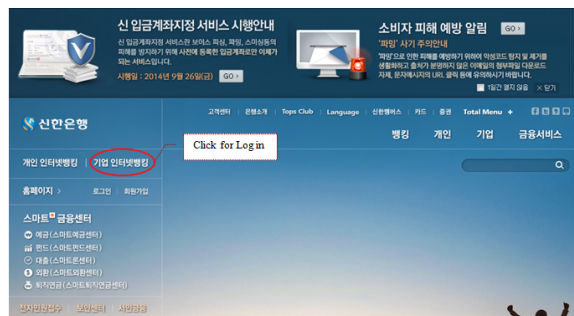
신 입금계좌지정 서비스 시행안내

신 입금계좌지정 서비스란 보이스 피싱, 파밍, 스미싱등의 피해를 방지하기 위해 사전에 등록한 입금계좌로만 이체가 되는 서비스입니다.

시행일 : 2014년 9월 26일(금) GO >

소비자 피해 예방 알림 GO >

'파밍' 사기 주의안내

'파밍'으로 인한 피해를 예방하기 위하여 악성코드 탐지 및 제거를 생활화하고 출처가 불명확한 앱은 이메일의 첨부파일 다운로드 자제, 문자메시지의 URL 클릭 등에 유의하시기 바랍니다.

1일간 열지 않음 × 닫기

신한은행

고객센터 | 은행소개 | Tops Club | Language | 신한웹버스 | 카드 | 증권 | Total Menu +

뱅킹 개인 기업 금융서비스

개인 인터넷뱅킹 | 기업 인터넷뱅킹

Click for Log in

홈페이지 > 로그인 회원가입

스마트 금융센터

예금(스마트예금센터)

펀드(스마트펀드센터)

대출(스마트대출센터)

외환(스마트외환센터)

퇴직연금(스마트퇴직연금센터)

전자민원접수 | 보안센터 | 서비스..